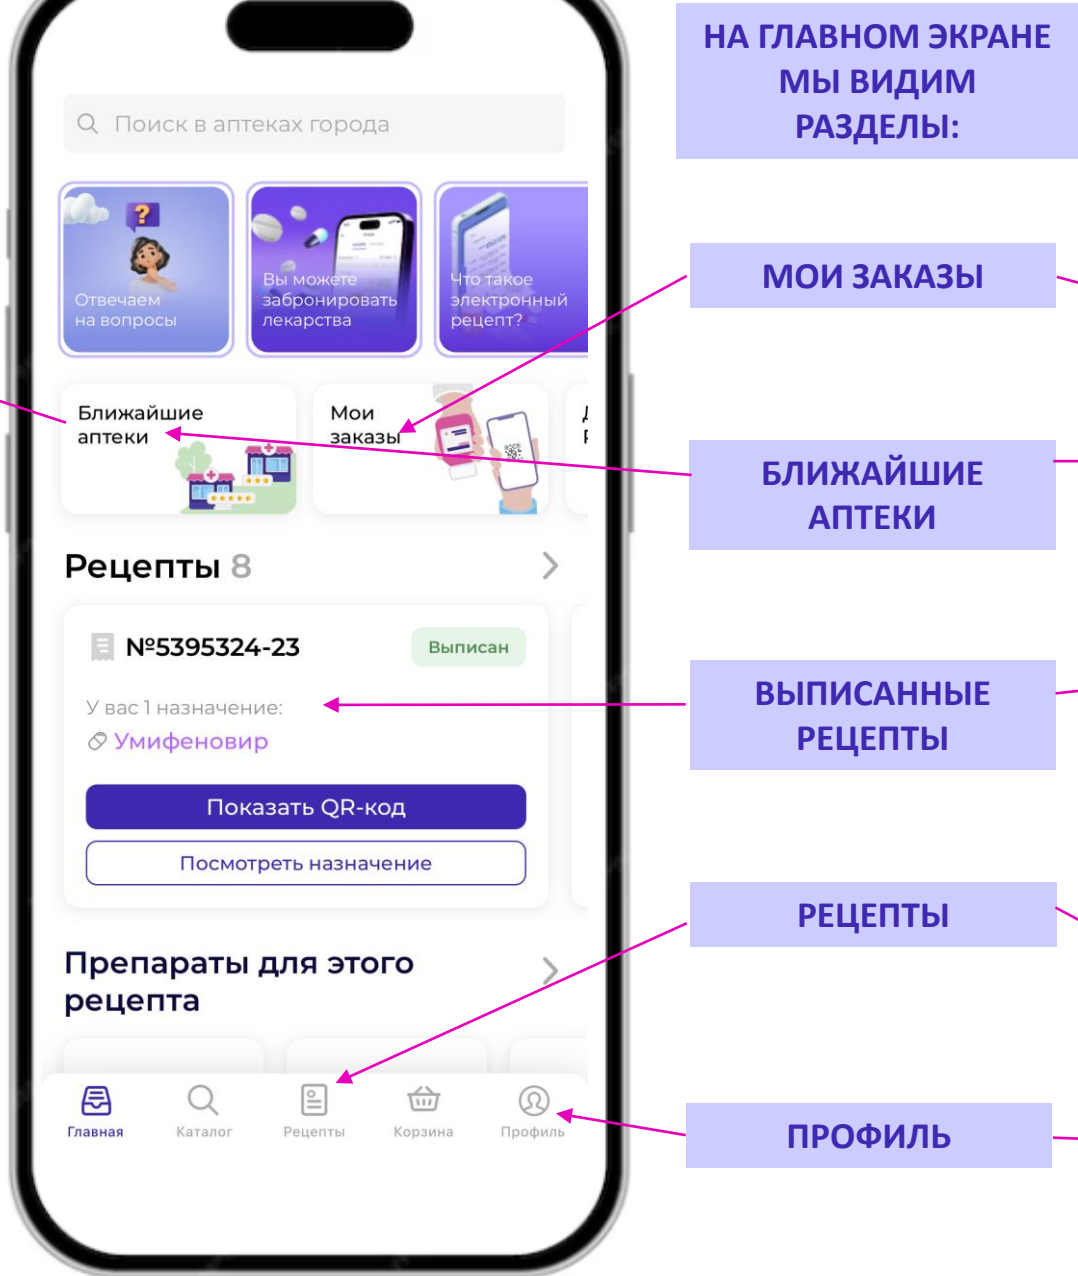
Поиск в аптеках города

Отвечаем на вопросы

Вы можете забронировать лекарства

Что такое электронный рецепт?

Ближайшие аптеки

Мои заказы

Рецепты 8

№5395324-23

Выписан

У вас 1 назначение:

Умифеновир

Показать QR-код

Посмотреть назначение

Препараты для этого рецепта

Главная

Каталог

Рецепты

Корзина

Профиль

НА ГЛАВНОМ ЭКРАНЕ МЫ ВИДИМ РАЗДЕЛЫ:

МОИ ЗАКАЗЫ

БЛИЖАЙШИЕ АПТЕКИ

ВЫПИСАННЫЕ РЕЦЕПТЫ

РЕЦЕПТЫ

ПРОФИЛЬ